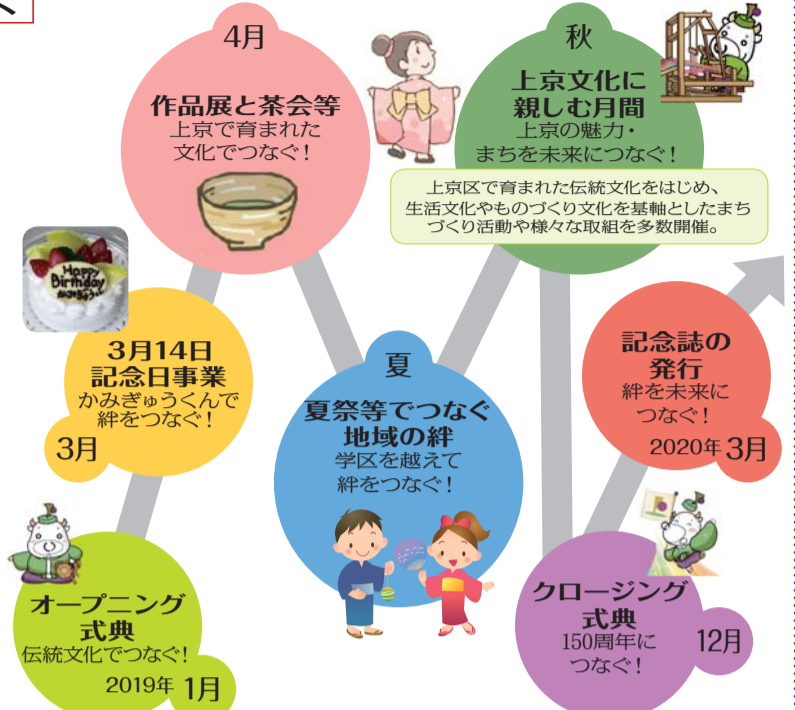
4月

作品展と茶会等
上京で育まれた文化でつなぐ！

秋

上京文化に親しむ月間
上京の魅力・まちを未来につなぐ！

上京区で育まれた伝統文化をはじめ、生活文化やものづくり文化を基軸としたまちづくり活動や様々な取組を多数開催。

Happy Birthday かみぎゅう

3月14日記念日事業
かみぎゅうくんで絆をつなぐ！

3月

夏

夏祭等でつなぐ地域の絆
学区を越えて絆をつなぐ！

記念誌の発行
絆を未来につなぐ！

2020年 3月

オープニング式典
伝統文化でつなぐ！

2019年 1月

クロージング式典
150周年につなぐ！

12月